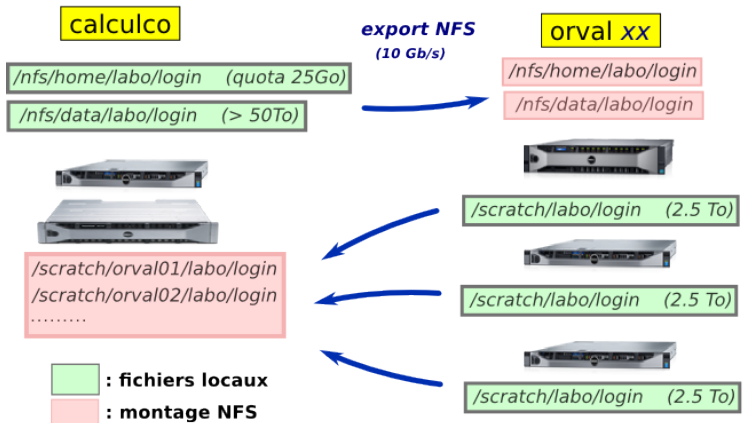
calculco

export NFS
(10 Gb/s)

orval xx

/nfs/home/labo/login (quota 25Go)

/nfs/data/labo/login (> 50To)

/nfs/home/labo/login

/nfs/data/labo/login

/scratch/labo/login (2.5 To)

/scratch/orval01/labo/login
/scratch/orval02/labo/login
.........

/scratch/labo/login (2.5 To)

/scratch/labo/login (2.5 To)

: fichiers locaux

: montage NFS